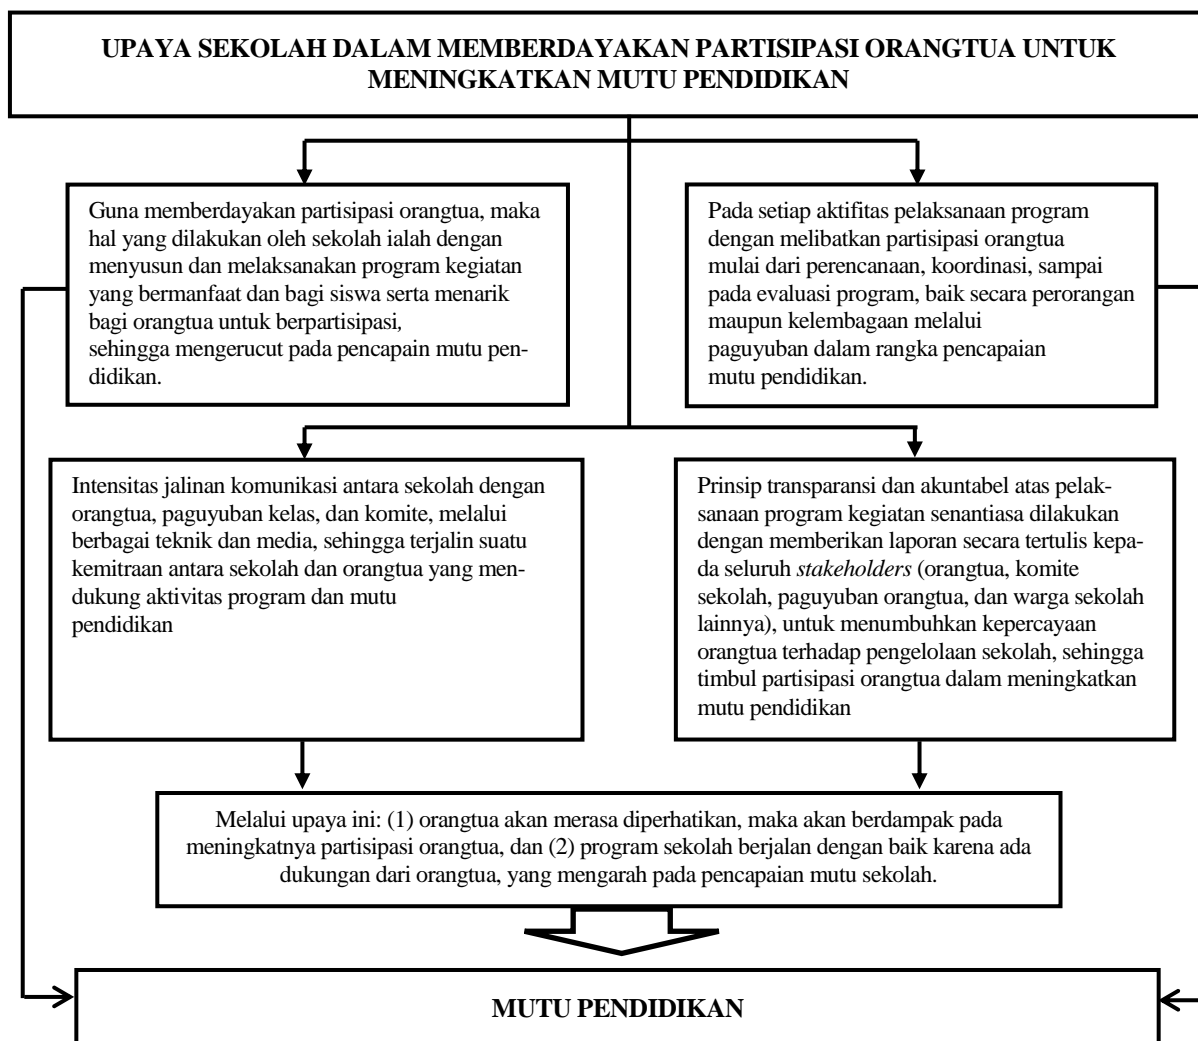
UPAYA SEKOLAH DALAM MEMBERDAYAKAN PARTISIPASI ORANGTUA UNTUK MENINGKATKAN MUTU PENDIDIKAN

Guna memberdayakan partisipasi orangtua, maka hal yang dilakukan oleh sekolah ialah dengan menyusun dan melaksanakan program kegiatan yang bermanfaat dan bagi siswa serta menarik bagi orangtua untuk berpartisipasi, sehingga mengerucut pada pencapain mutu pendidikan.

Pada setiap aktifitas pelaksanaan program dengan melibatkan partisipasi orangtua mulai dari perencanaan, koordinasi, sampai pada evaluasi program, baik secara perorangan maupun kelembagaan melalui paguyuban dalam rangka pencapaian mutu pendidikan.

Intensitas jalinan komunikasi antara sekolah dengan orangtua, paguyuban kelas, dan komite, melalui berbagai teknik dan media, sehingga terjalin suatu kemitraan antara sekolah dan orangtua yang mendukung aktivitas program dan mutu pendidikan

Prinsip transparansi dan akuntabel atas pelaksanaan program kegiatan senantiasa dilakukan dengan memberikan laporan secara tertulis kepada seluruh *stakeholders* (orangtua, komite sekolah, paguyuban orangtua, dan warga sekolah lainnya), untuk menumbuhkan kepercayaan orangtua terhadap pengelolaan sekolah, sehingga timbul partisipasi orangtua dalam meningkatkan mutu pendidikan

Melalui upaya ini: (1) orangtua akan merasa diperhatikan, maka akan berdampak pada meningkatnya partisipasi orangtua, dan (2) program sekolah berjalan dengan baik karena ada dukungan dari orangtua, yang mengarah pada pencapaian mutu sekolah.

MUTU PENDIDIKAN